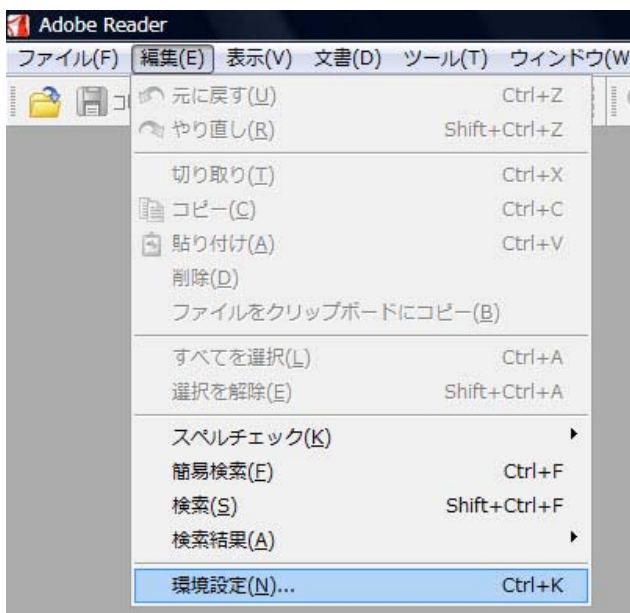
Adobe Reader

ファイル(F) 編集(E) 表示(V) 文書(D) ツール(T) ウィンドウ(W

元に戻す(U) Ctrl+Z
やり直し(R) Shift+Ctrl+Z
切り取り(T) Ctrl+X
コピー(C) Ctrl+C
貼り付け(A) Ctrl+V
削除(D)
ファイルをクリップボードにコピー(B)
すべてを選択(L) Ctrl+A
選択を解除(E) Shift+Ctrl+A
スペルチェック(K)
簡易検索(F) Ctrl+F
検索(S) Shift+Ctrl+F
検索結果(A)
環境設定(N)... Ctrl+K